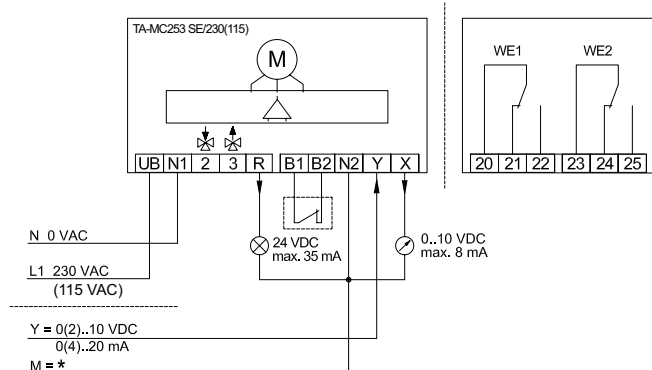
TA-MC253 SE/230(115)

M

WE1

WE2

| UB | N1 | 2 | 3 | R | B1 | B2 | N2 | Y | X |
|---|---|---|---|---|---|---|---|---|---|

| 20 | 21 | 22 | 23 | 24 | 25 |
|---|---|---|---|---|---|

N 0 VAC

L1 230 VAC
(115 VAC)

24 VDC
max. 35 mA

0..10 VDC
max. 8 mA

Y = 0(2)..10 VDC
0(4)..20 mA
M = *